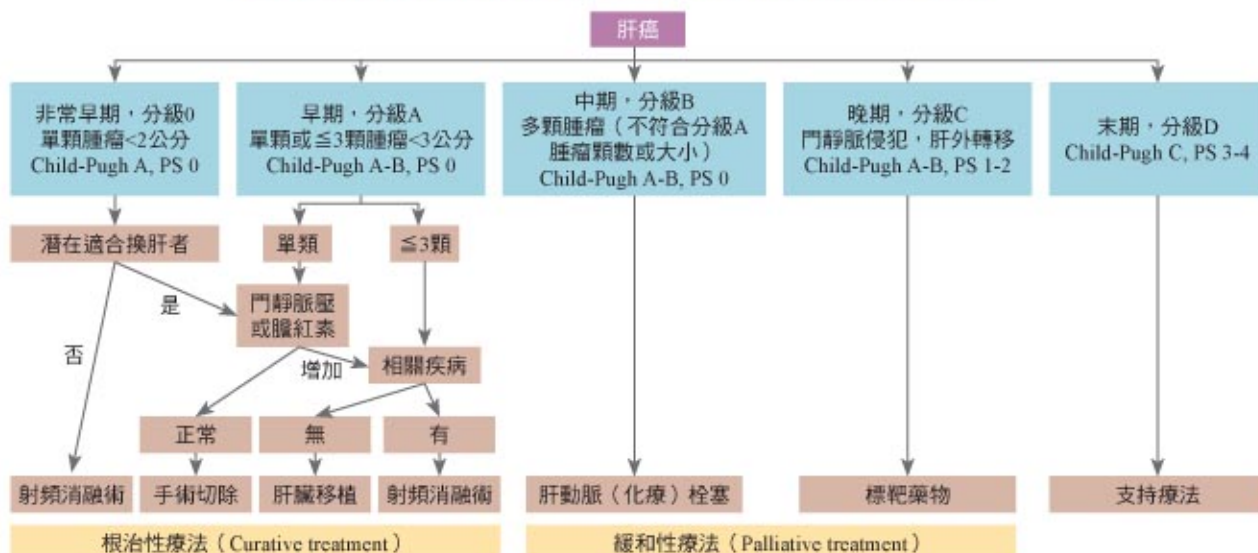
肝癌

非常早期，分級0
單顆腫瘤<2公分
Child-Pugh A, PS 0

早期，分級A
單顆或≦3顆腫瘤<3公分
Child-Pugh A-B, PS 0

中期，分級B
多顆腫瘤（不符合分級A
腫瘤顆數或大小）
Child-Pugh A-B, PS 0

晚期，分級C
門靜脈侵犯，肝外轉移
Child-Pugh A-B, PS 1-2

末期，分級D
Child-Pugh C, PS 3-4

潛在適合換肝者

單顆

≦3顆

是

門靜脈壓
或膽紅素

否

增加

相關疾病

正常

無

有

射頻消融術

手術切除

肝臟移植

射頻消融術

肝動脈（化療）栓塞

標靶藥物

支持療法

根治性療法（Curative treatment）

緩和性療法（Palliative treatment）